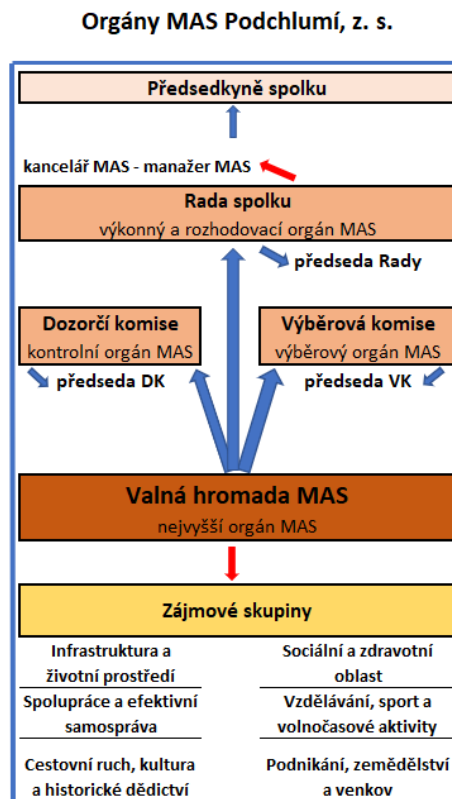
Orgány MAS Podchlumí, z. s.

Předsedkyně spolku

kancelář MAS - manažer MAS

Rada spolku
výkonný a rozhodovací orgán MAS

předseda Rady

Dozorčí komise
kontrolní orgán MAS

Výběrová komise
výběrový orgán MAS

předseda DK

předseda VK

Valná hromada MAS
nejvyšší orgán MAS

Zájmové skupiny

Infrastruktura a životní prostředí

Sociální a zdravotní oblast

Spolupráce a efektivní samospráva

Vzdělávání, sport a volnočasové aktivity

Cestovní ruch, kultura a historické dědictví

Podnikání, zemědělství a venkov